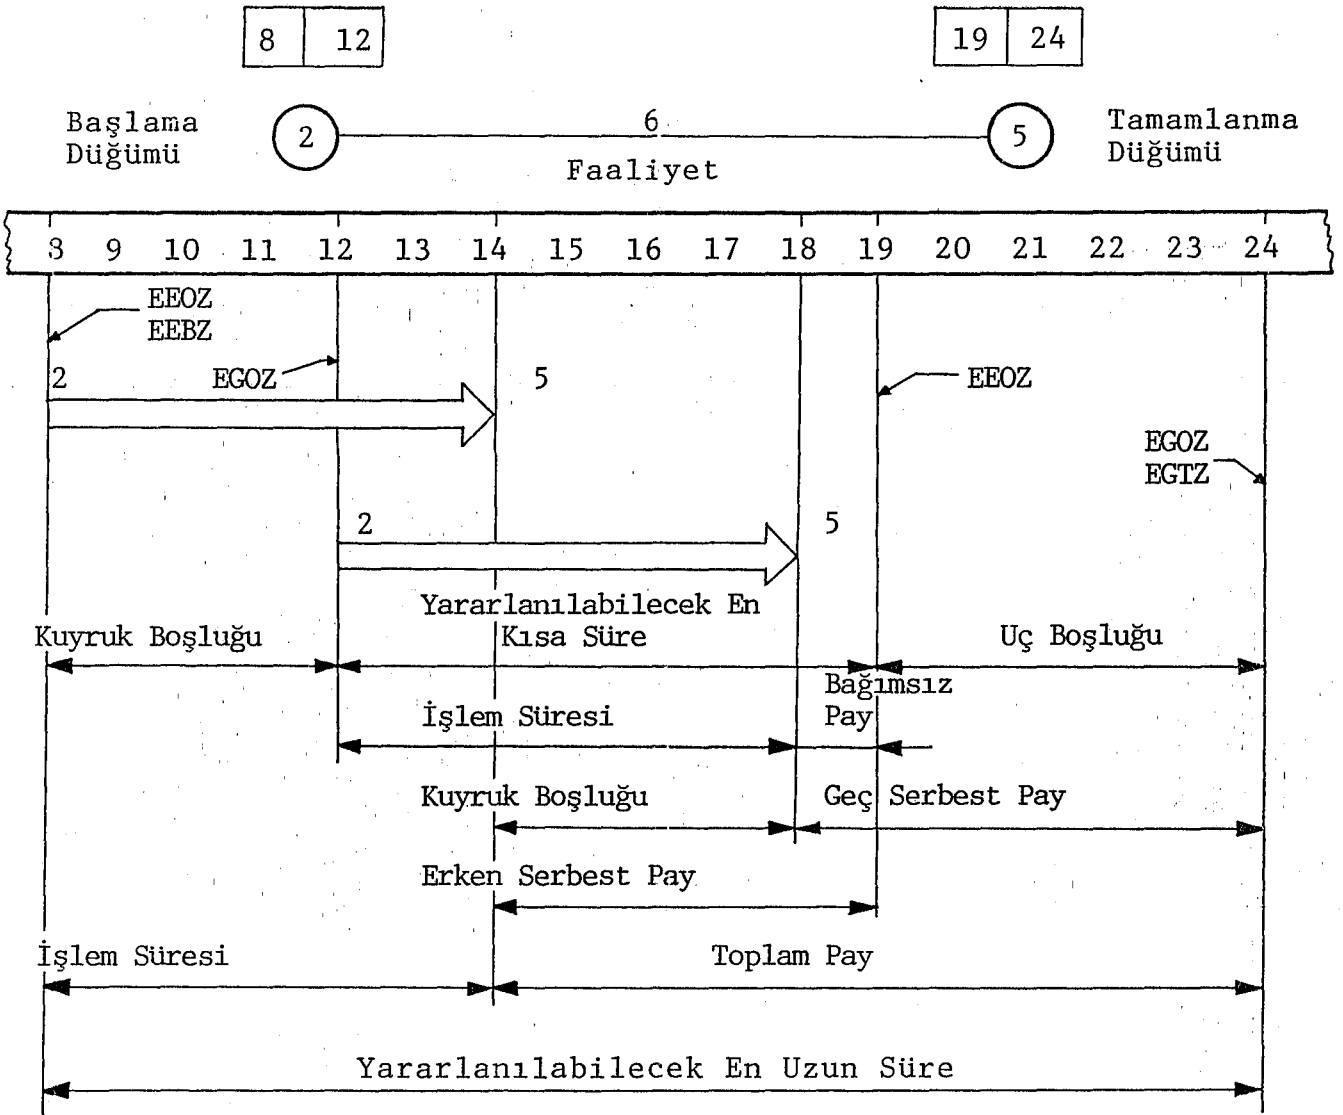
| 8 | 12 |
|---|---|

| 19 | 24 |
|---|---|

Başlama Düğümü

2

6

Faaliyet

5

Tamamlanma Düğümü

8 9 10 11 12 13 14 15 16 17 18 19 20 21 22 23 24

EEOZ
EEBZ

2

EGOZ

5

EEOZ

EGOZ
EGTZ

2

5

Yararlanılabilecek En Kısa Süre

Kuyruk Boşluğu

Uç Boşluğu

Bağımsız Pay

İşlem Süresi

Kuyruk Boşluğu

Geç Serbest Pay

Erken Serbest Pay

İşlem Süresi

Toplam Pay

Yararlanılabilecek En Uzun Süre